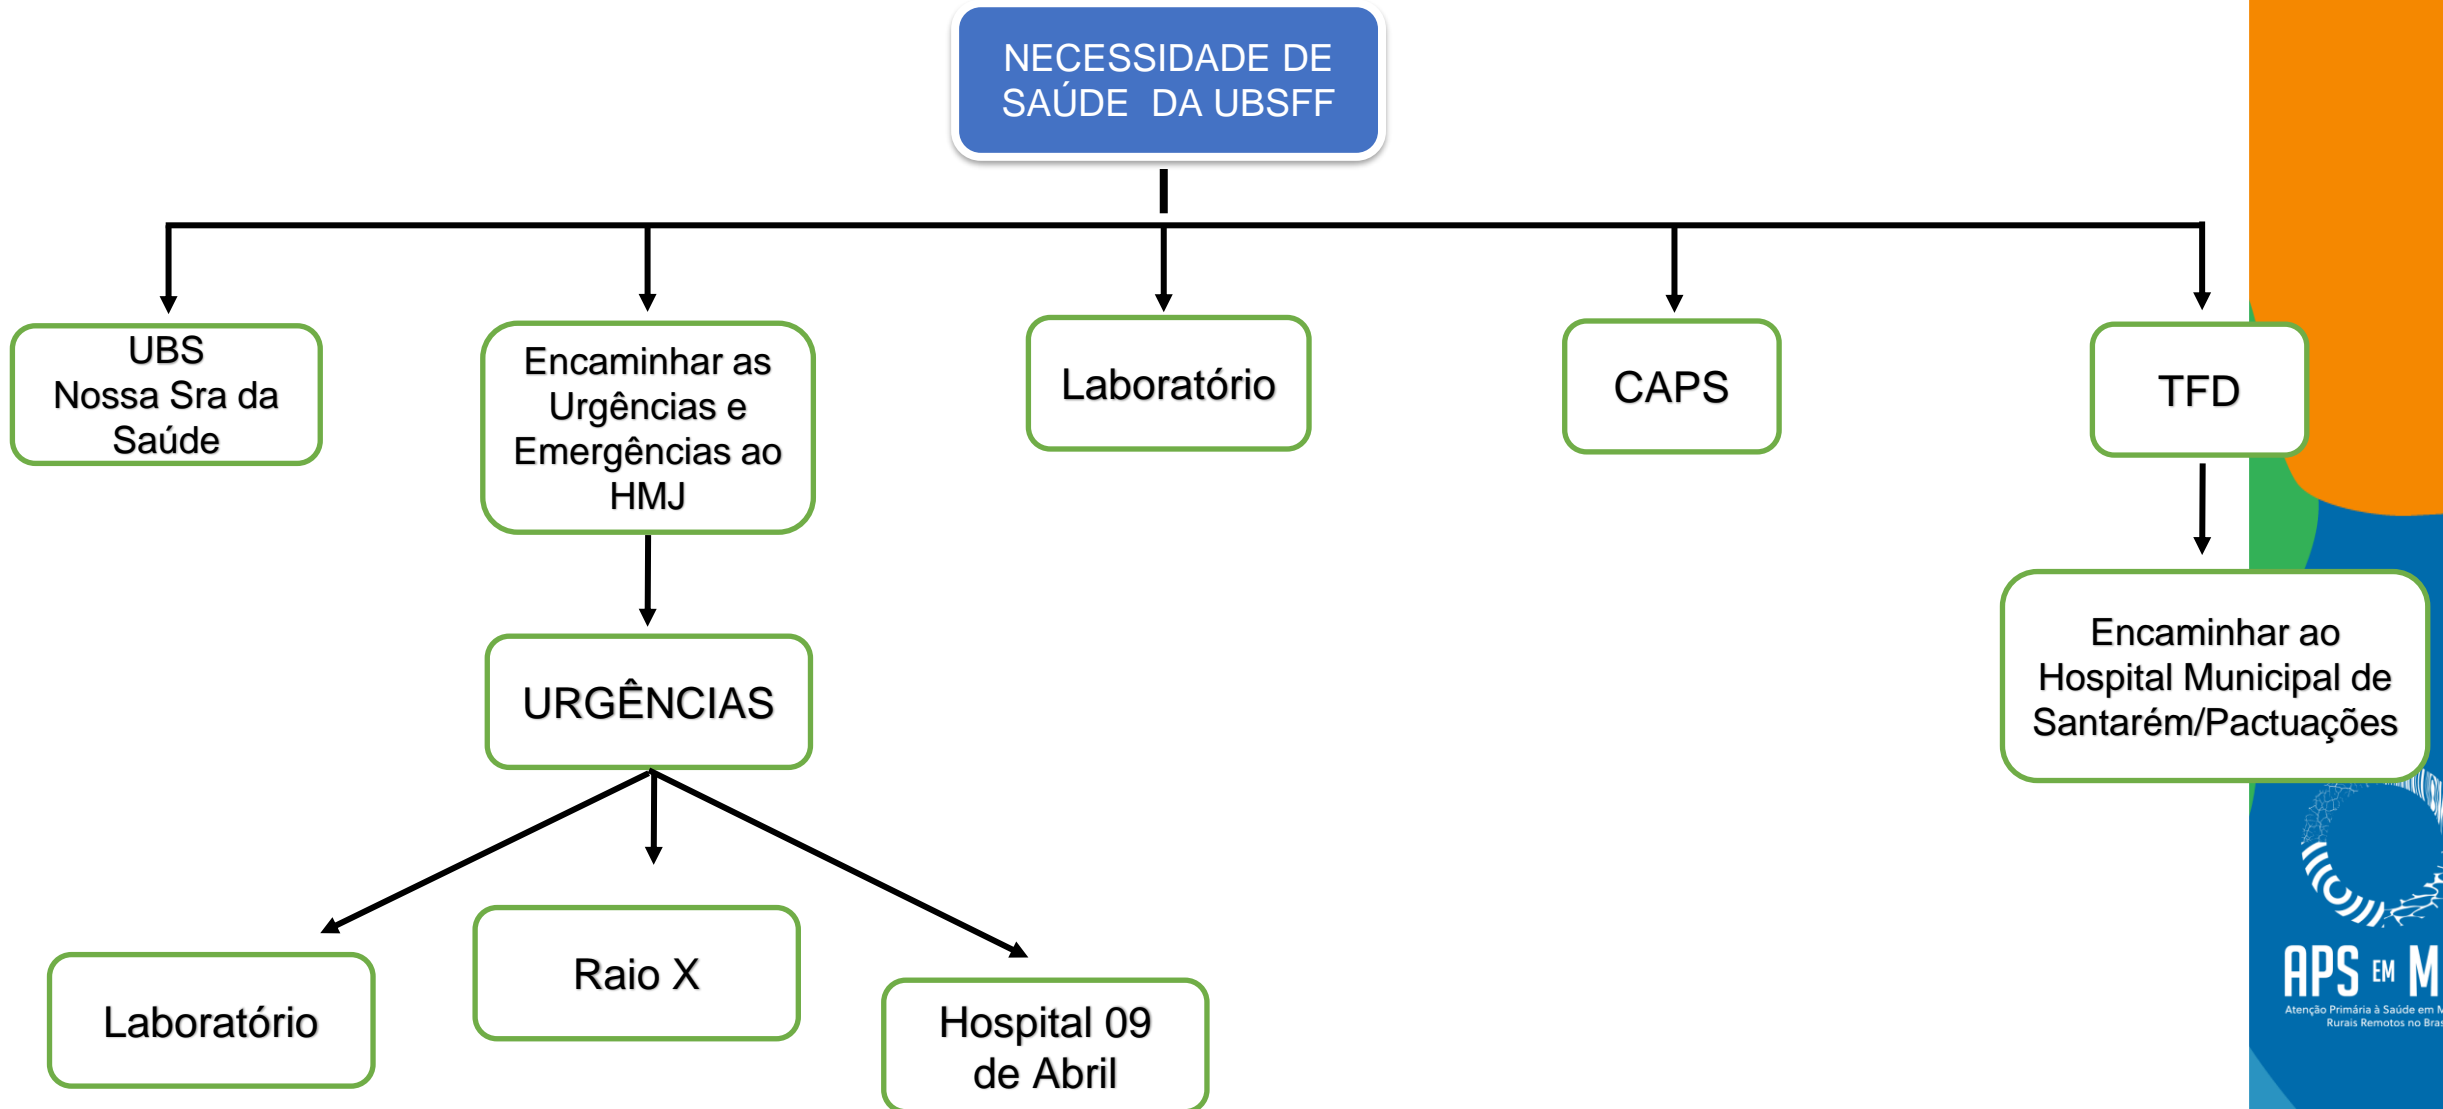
NECESSIDADE DE SAÚDE DA UBSFF

UBS
Nossa Sra da Saúde

Encaminhar as Urgências e Emergências ao HMJ

Laboratório

CAPS

TFD

URGÊNCIAS

Encaminhar ao Hospital Municipal de Santarém/Pactuações

Laboratório

Raio X

Hospital 09 de Abril

APS EM M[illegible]
Atenção Primária à Saúde em M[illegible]
Rurais Remotos no Bras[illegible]